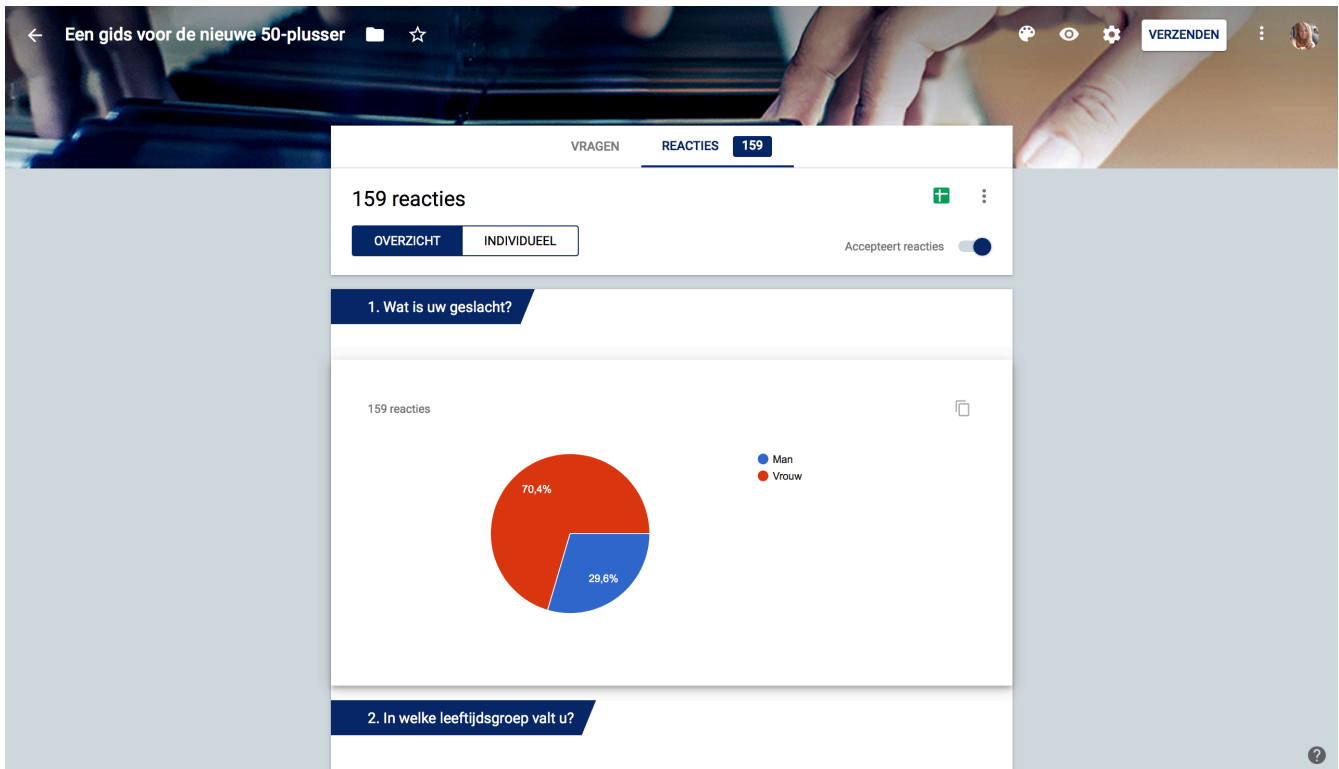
Een gids voor de nieuwe 50-plusser

VERZENDEN

VRAGEN

REACTIES 159

159 reacties

OVERZICHT

INDIVIDUEEL

Accepteert reacties

1. Wat is uw geslacht?

159 reacties

Man

Vrouw

70,4%

29,6%

2. In welke leeftijdsgroep valt u?

?